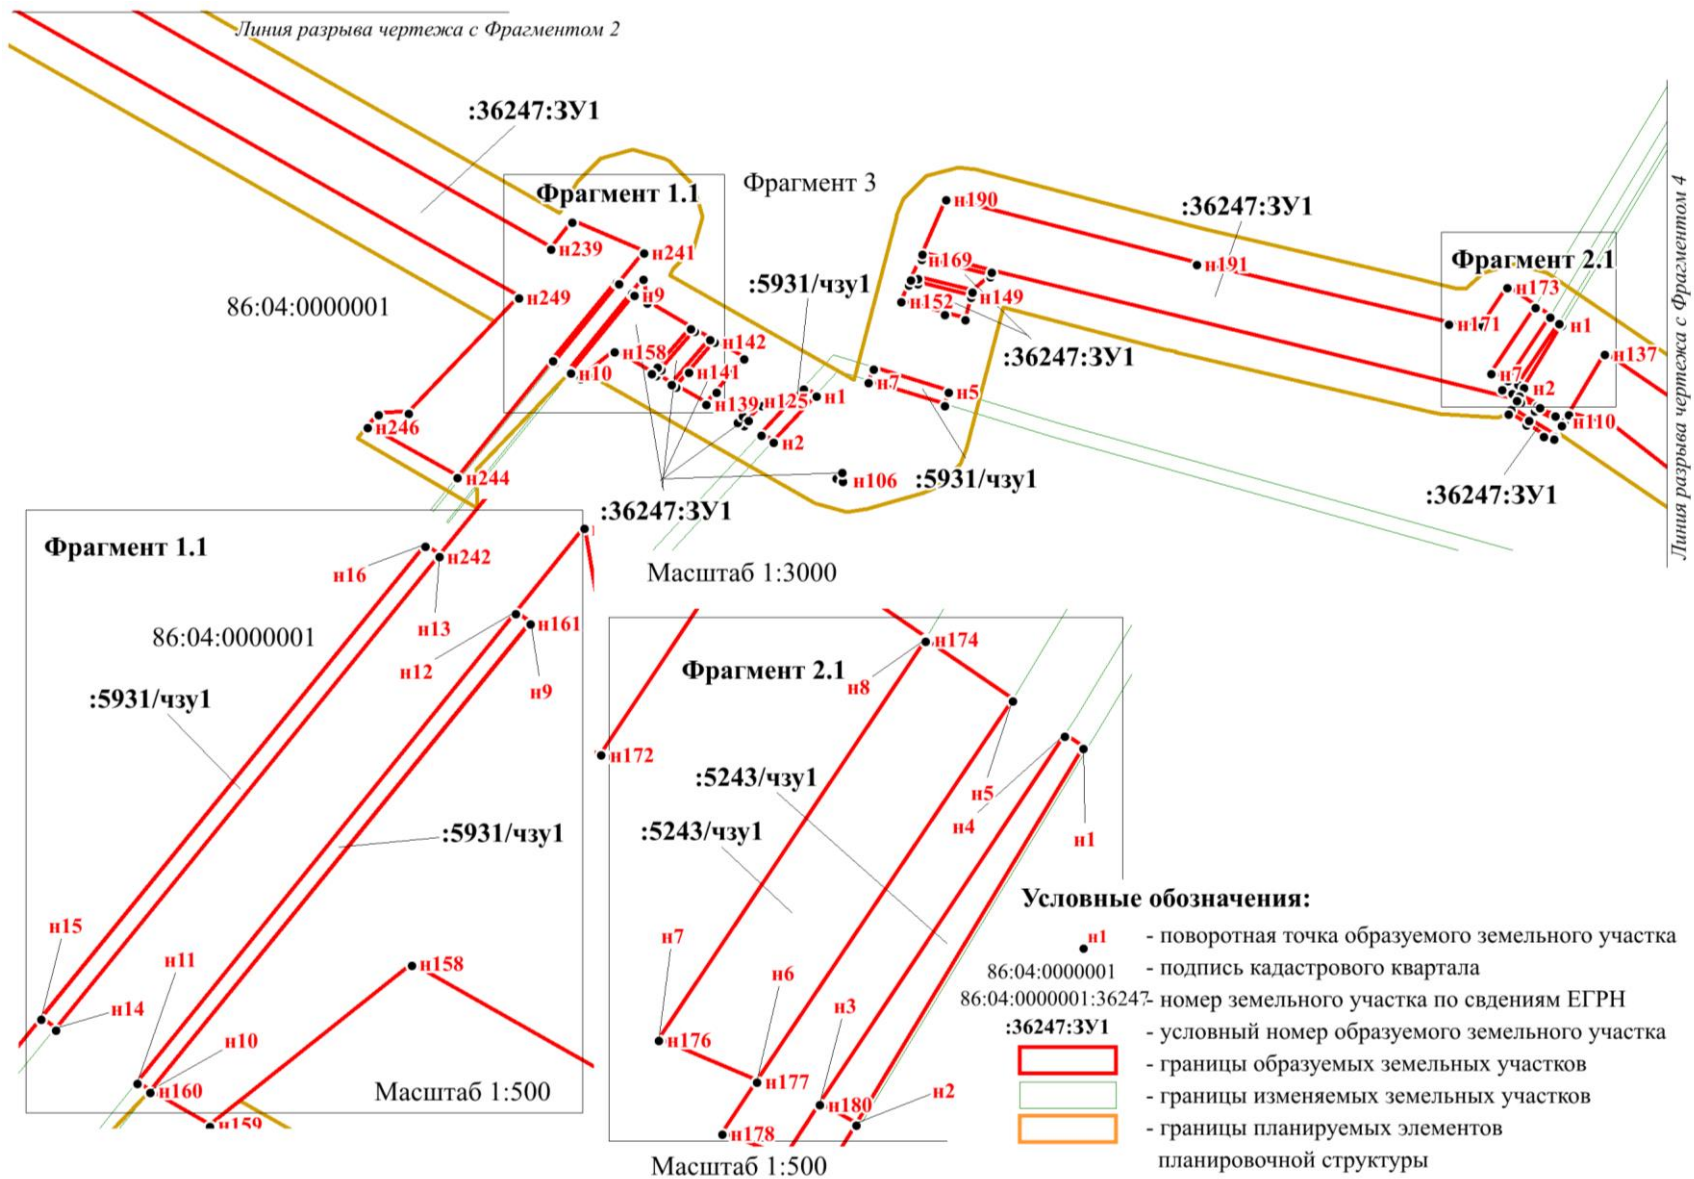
Линия разрыва чертежа с Фрагментом 2

:36247:ЗУ1

Фрагмент 1.1

Фрагмент 3

:36247:ЗУ1

н190

н239

н241

н191

Фрагмент 2.1

н169

н173

:5931/чзу1

н249

н9

н149

н152

н171

н1

86:04:0000001

н142

н158

:36247:ЗУ1

н137

н10

н141

н7

н1

н2

н139

н125

н5

н246

н110

н2

н244

н106

:5931/чзу1

:36247:ЗУ1

:36247:ЗУ1

Линия разрыва чертежа с Фрагментом 4

Фрагмент 1.1

н16

н242

Масштаб 1:3000

н13

н161

86:04:0000001

н12

н9

:5931/чзу1

н172

:5931/чзу1

н15

н11

н14

н10

н158

н160

н159

Масштаб 1:500

Фрагмент 2.1

н174

н8

:5243/чзу1

:5243/чзу1

н5

н4

н1

н7

н6

н3

н176

н177

н180

н2

н178

Масштаб 1:500

Условные обозначения:

н1 - поворотная точка образуемого земельного участка

86:04:0000001 - подпись кадастрового квартала

86:04:0000001:36247 - номер земельного участка по сведениям ЕГРН

:36247:ЗУ1 - условный номер образуемого земельного участка

- границы образуемых земельных участков

- границы изменяемых земельных участков

- границы планируемых элементов планировочной структуры